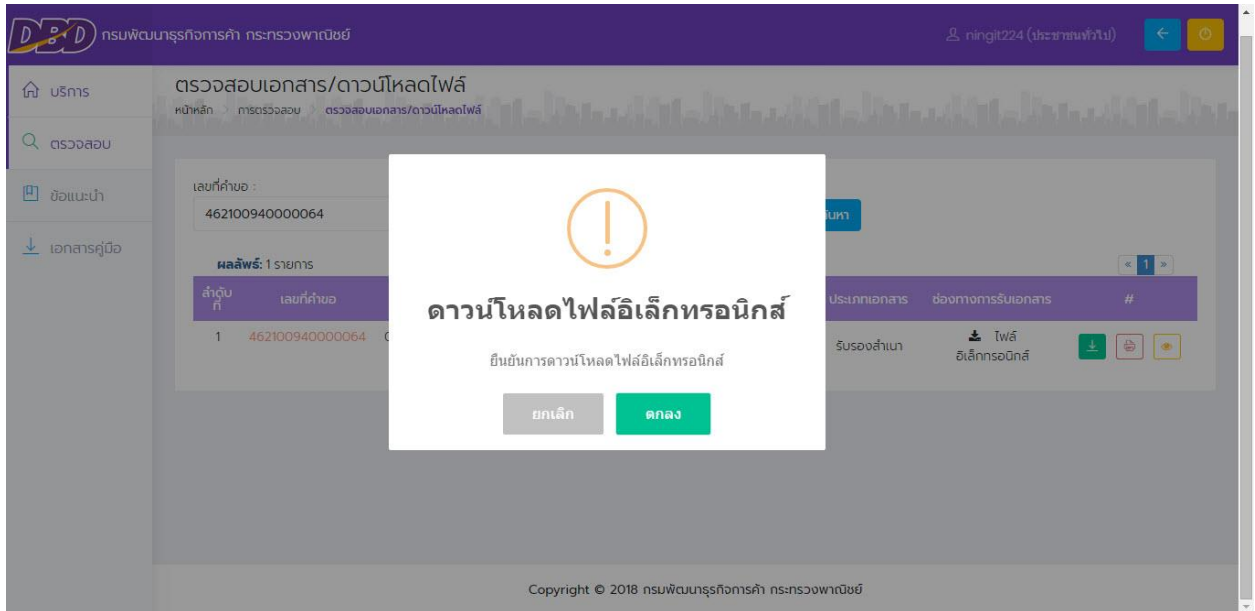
DBD กรมพัฒนาธุรกิจการค้า กระทรวงพาณิชย์

ningit224 (ประชาชนทั่วไป)

บริการ

ตรวจสอบ

ข้อแนะนำ

เอกสารคู่มือ

ตรวจสอบเอกสาร/ดาวน์โหลดไฟล์

หน้าหลัก > การตรวจสอบ > ตรวจสอบเอกสาร/ดาวน์โหลดไฟล์

เลขที่คำขอ :

462100940000064

ค้นหา

ผลลัพธ์: 1 รายการ

« 1 »

| ลำดับที่ | เลขที่คำขอ | | ประเภทเอกสาร | ช่องทางการรับเอกสาร | # |
|---|---|---|---|---|---|
| 1 | 462100940000064 | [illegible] | รับรองสำเนา | ไฟล์อิเล็กทรอนิกส์ | |

ดาวน์โหลดไฟล์อิเล็กทรอนิกส์

ยืนยันการดาวน์โหลดไฟล์อิเล็กทรอนิกส์

ยกเลิก

ตกลง

Copyright © 2018 กรมพัฒนาธุรกิจการค้า กระทรวงพาณิชย์